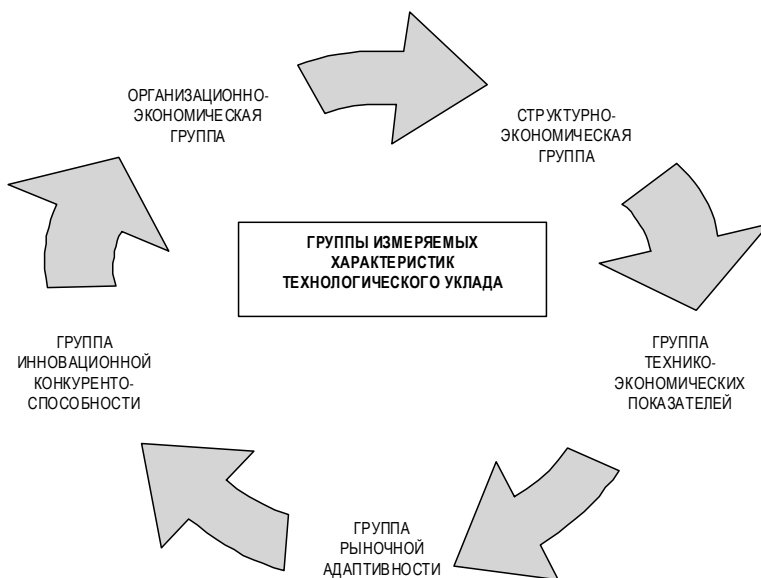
ОРГАНИЗАЦИОННО-ЭКОНОМИЧЕСКАЯ ГРУППА

СТРУКТУРНО-ЭКОНОМИЧЕСКАЯ ГРУППА

ГРУППЫ ИЗМЕРЯЕМЫХ ХАРАКТЕРИСТИК ТЕХНОЛОГИЧЕСКОГО УКЛАДА

ГРУППА ТЕХНИКО-ЭКОНОМИЧЕСКИХ ПОКАЗАТЕЛЕЙ

ГРУППА РЫНОЧНОЙ АДАПТИВНОСТИ

ГРУППА ИННОВАЦИОННОЙ КОНКУРЕНТО-СПОСОБНОСТИ